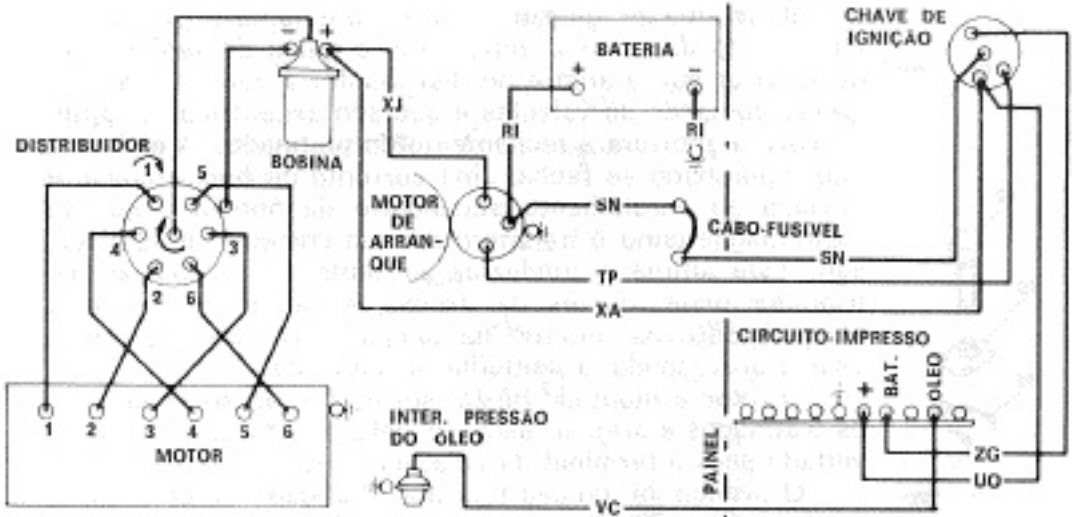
CHAVE DE IGNIÇÃO

BATERIA

+ −

XJ

BOBINA

DISTRIBUIDOR

1 5

4 3

2 6

RI

RI

MOTOR DE ARRANQUE

SN

CABO-FUSIVEL

SN

TP

XA

CIRCUITO-IMPRESSO

+ BAT. OLEO

INTER. PRESSÃO DO OLEO

PAINEL

ZG

UO

VC

1 2 3 4 5 6

MOTOR